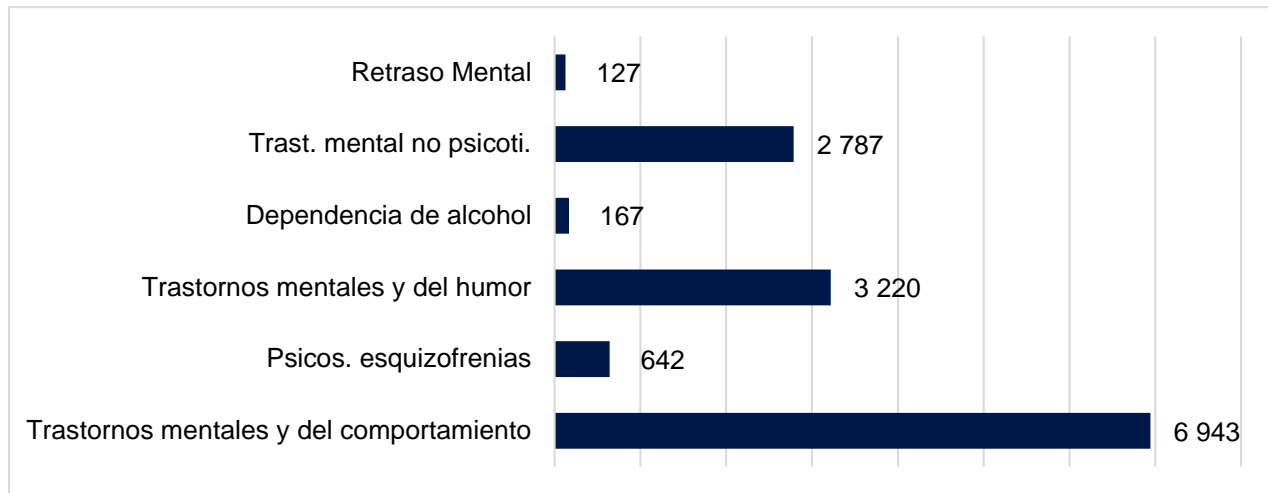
| Categoría | Valor |
|---|---|
| Retraso Mental | 127 |
| Trast. mental no psicoti. | 2 787 |
| Dependencia de alcohol | 167 |
| Trastornos mentales y del humor | 3 220 |
| Psicos. esquizofrenias | 642 |
| Trastornos mentales y del comportamiento | 6 943 |